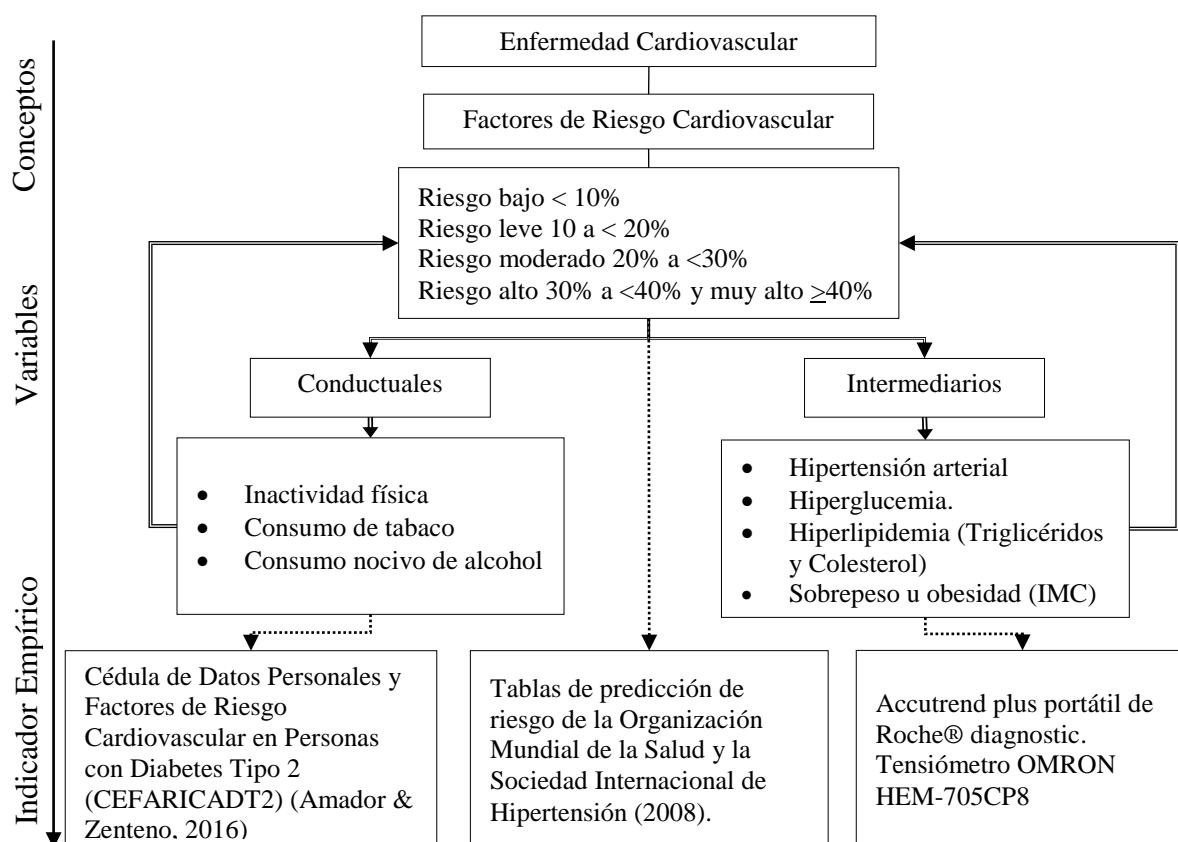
Conceptos

Variables

Indicador Empírico

Enfermedad Cardiovascular

Factores de Riesgo Cardiovascular

Riesgo bajo < 10%
Riesgo leve 10 a < 20%
Riesgo moderado 20% a <30%
Riesgo alto 30% a <40% y muy alto $\geq$40%

Conductuales

Intermediarios

- Inactividad física
- Consumo de tabaco
- Consumo nocivo de alcohol

- Hipertensión arterial
- Hiperglucemia.
- Hiperlipidemia (Triglicéridos y Colesterol)
- Sobrepeso u obesidad (IMC)

Cédula de Datos Personales y Factores de Riesgo Cardiovascular en Personas con Diabetes Tipo 2 (CEFARICADT2) (Amador & Zenteno, 2016)

Tablas de predicción de riesgo de la Organización Mundial de la Salud y la Sociedad Internacional de Hipertensión (2008).

Accutrend plus portátil de Roche® diagnostic. Tensiómetro OMRON HEM-705CP8